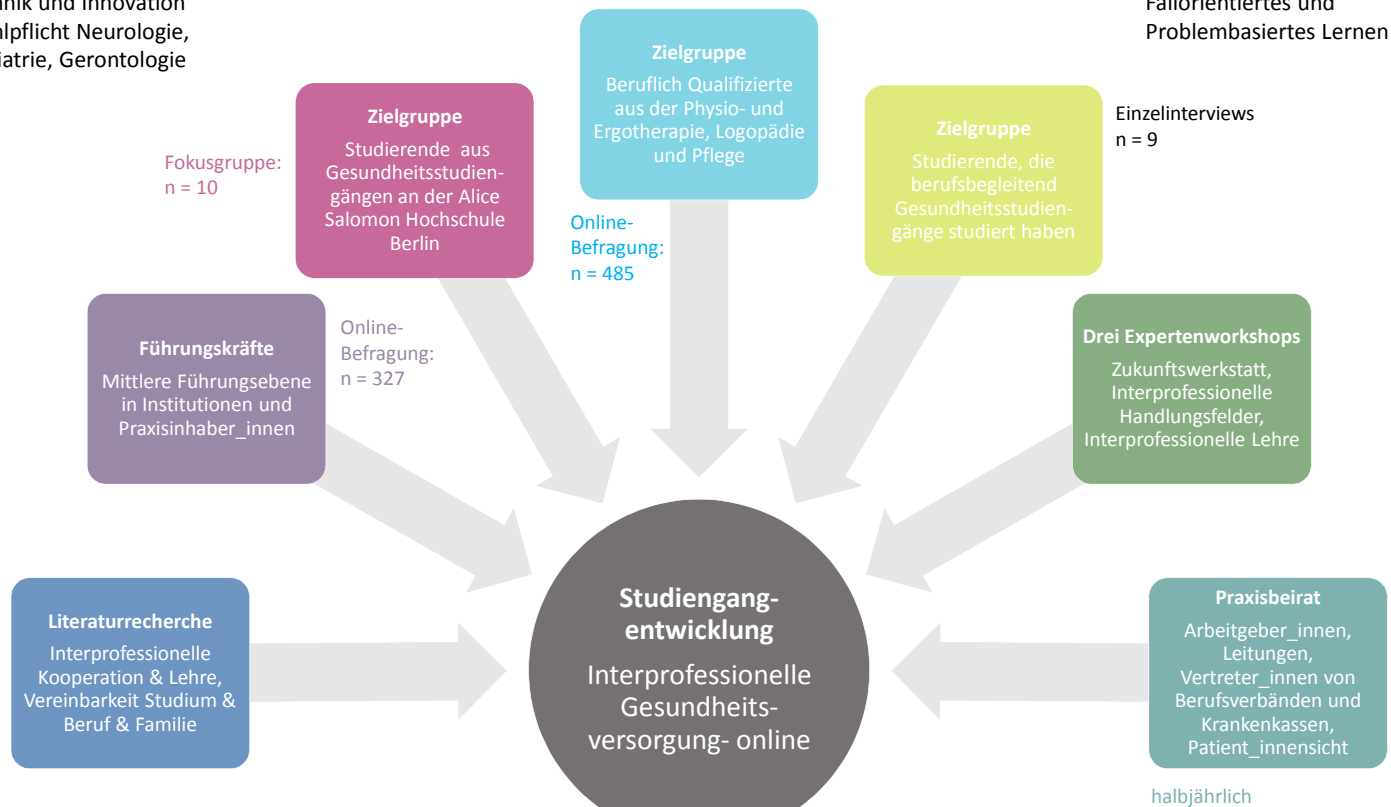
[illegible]nik und Innovation
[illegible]alpflicht Neurologie,
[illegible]iatrie, Gerontologie

Fallorientiertes und
Problembasiertes Lernen

Zielgruppe
Beruflich Qualifizierte aus der Physio- und Ergotherapie, Logopädie und Pflege

Online-Befragung:
n = 485

Zielgruppe
Studierende aus Gesundheitsstudiengängen an der Alice Salomon Hochschule Berlin

Fokusgruppe:
n = 10

Zielgruppe
Studierende, die berufsbegleitend Gesundheitsstudiengänge studiert haben

Einzelinterviews
n = 9

Führungskräfte
Mittlere Führungsebene in Institutionen und Praxisinhaber_innen

Online-Befragung:
n = 327

Drei Expertenworkshops
Zukunftswerkstatt, Interprofessionelle Handlungsfelder, Interprofessionelle Lehre

Literaturrecherche
Interprofessionelle Kooperation & Lehre, Vereinbarkeit Studium & Beruf & Familie

Studiengang-entwicklung
Interprofessionelle Gesundheits-versorgung- online

Praxisbeirat
Arbeitgeber_innen, Leitungen, Vertreter_innen von Berufsverbänden und Krankenkassen, Patient_innensicht

halbjährlich